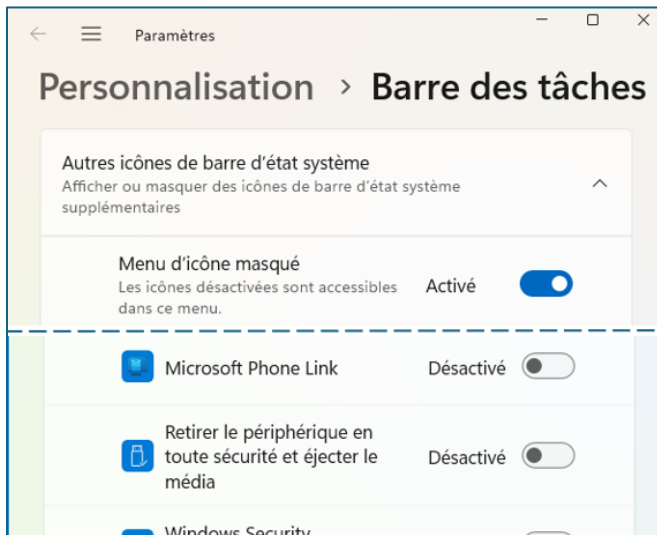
Paramètres

Personnalisation > Barre des tâches

Autres icônes de barre d'état système
Afficher ou masquer des icônes de barre d'état système supplémentaires

Menu d'icône masqué
Les icônes désactivées sont accessibles dans ce menu.
Activé

Microsoft Phone Link
Désactivé

Retirer le périphérique en toute sécurité et éjecter le média
Désactivé

Windows Security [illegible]